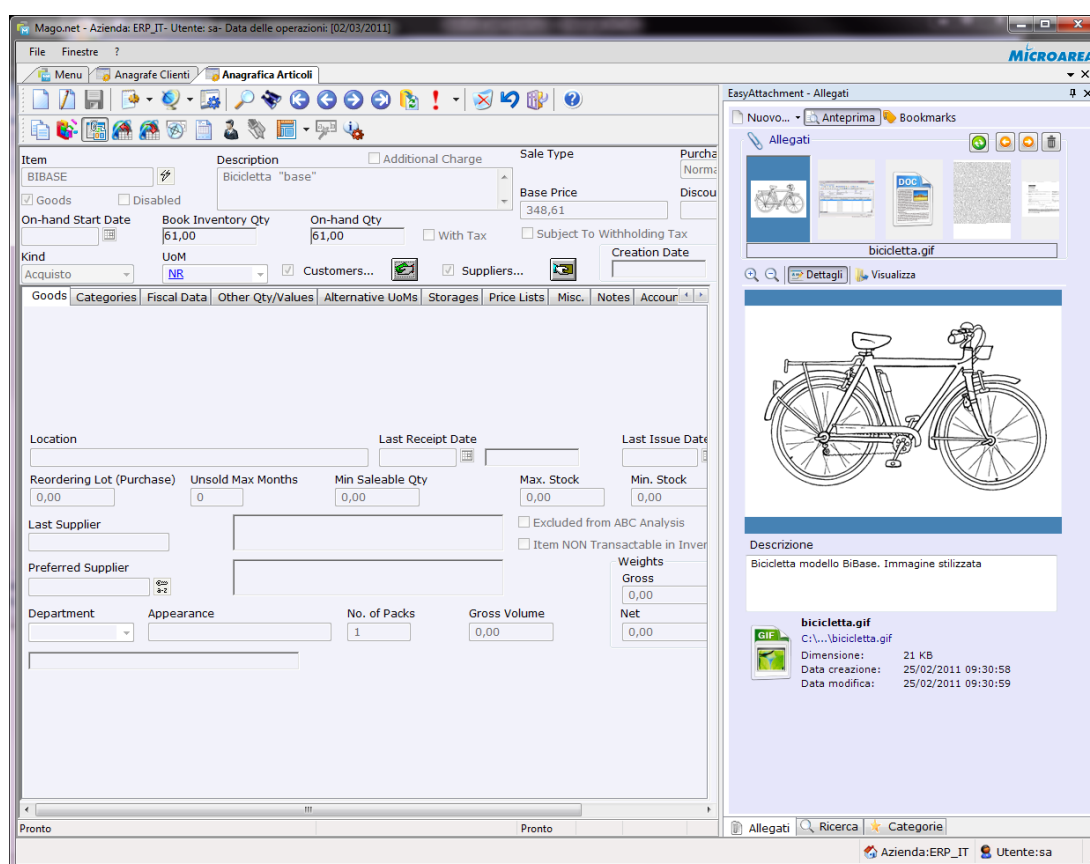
Mago.net - Azienda: ERP_IT- Utente: sa- Data delle operazioni: [02/03/2011]

File Finestre ?

MICROAREA

Menu | Anagrafe Clienti | Anagrafica Articoli

EasyAttachment - Allegati

Nuovo... Anteprima Bookmarks

Allegati

bicicletta.gif

Dettagli Visualizza

Descrizione

Bicicletta modello BiBase. Immagine stilizzata

bicicletta.gif
C:\...\bicicletta.gif
Dimensione: 21 KB
Data creazione: 25/02/2011 09:30:58
Data modifica: 25/02/2011 09:30:59

Allegati | Ricerca | Categorie

Item
BIBASE
Description
Bicicletta "base"
Additional Charge
Sale Type
Norma
Purcha
Goods
Disabled
Base Price
348,61
Discou
On-hand Start Date
Book Inventory Qty
61,00
On-hand Qty
61,00
With Tax
Subject To Withholding Tax
Kind
Acquisto
UoM
NR
Customers...
Suppliers...
Creation Date

Goods | Categories | Fiscal Data | Other Qty/Values | Alternative UoMs | Storages | Price Lists | Misc. | Notes | Accour

Location
Last Receipt Date
Last Issue Date
Reordering Lot (Purchase)
0,00
Unsold Max Months
0
Min Saleable Qty
0,00
Max. Stock
0,00
Min. Stock
0,00
Last Supplier
Excluded from ABC Analysis
Item NON Transactable in Inver
Preferred Supplier
Weights
Gross
0,00
Department
Appearance
No. of Packs
1
Gross Volume
0,00
Net
0,00

Pronto
Pronto

Azienda:ERP_IT Utente:sa